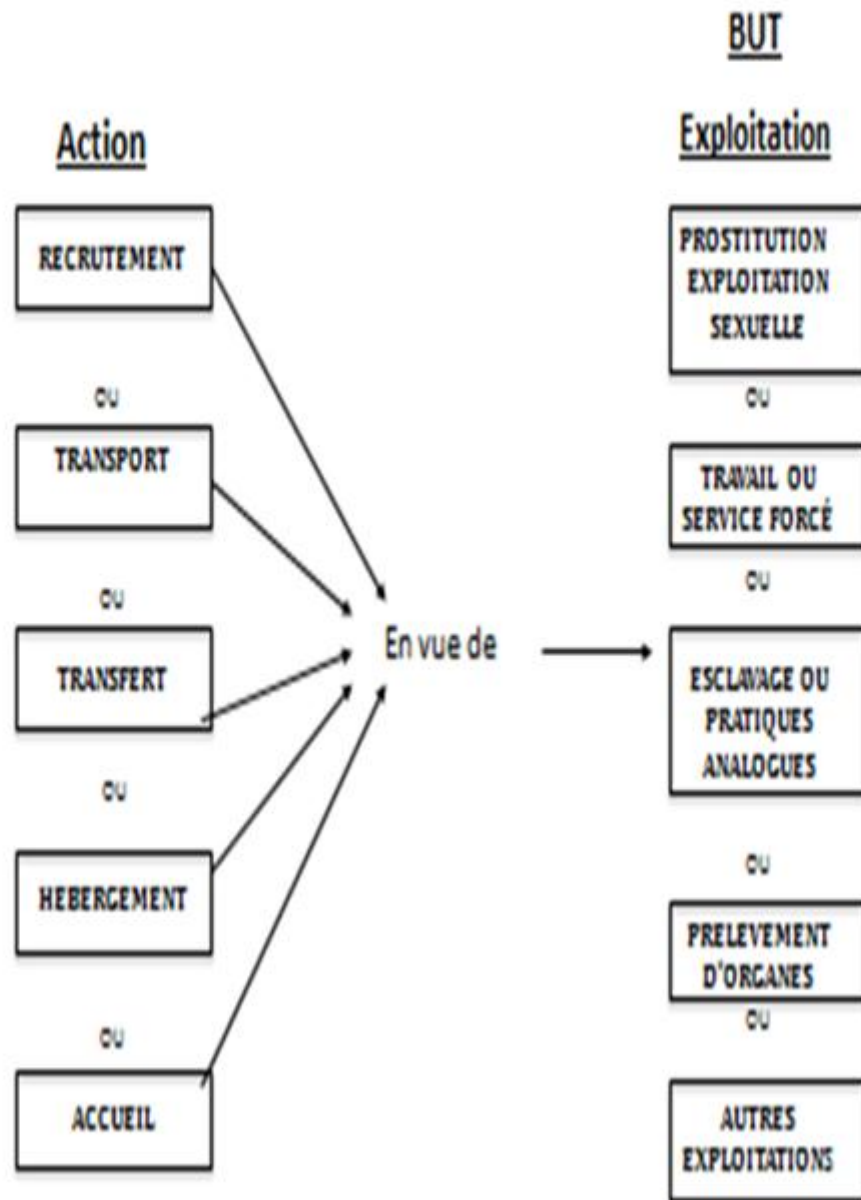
BUT

Action

Exploitation

RECRUTEMENT

OU

TRANSPORT

OU

TRANSFERT

OU

HEBERGEMENT

OU

ACCUEIL

En vue de

PROSTITUTION EXPLOITATION SEXUELLE

OU

TRAVAIL OU SERVICE FORCÉ

OU

ESCLAVAGE OU PRATIQUES ANALOGUES

OU

PRELEVEMENT D'ORGANES

OU

AUTRES EXPLOITATIONS